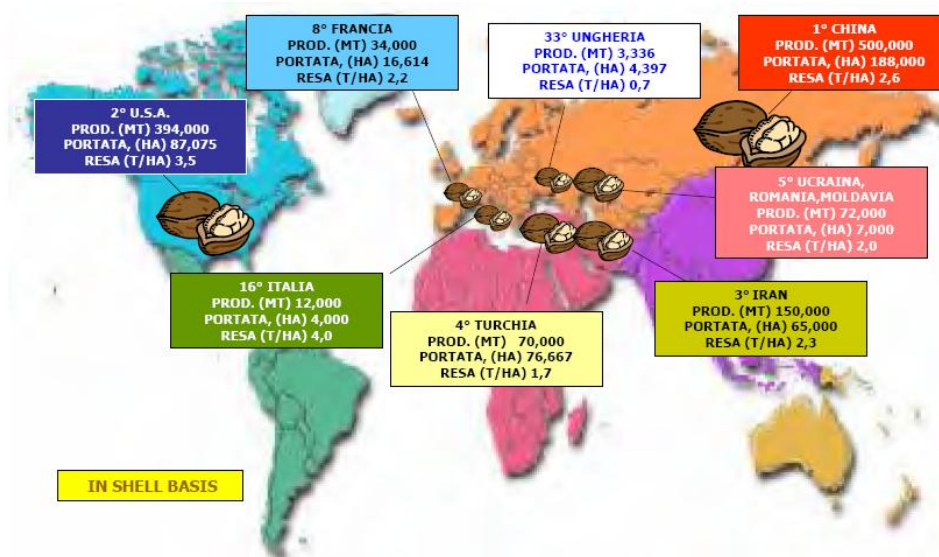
8° FRANCIA
PROD. (MT) 34,000
PORTATA, (HA) 16,614
RESA (T/HA) 2,2

33° UNGHERIA
PROD. (MT) 3,336
PORTATA, (HA) 4,397
RESA (T/HA) 0,7

1° CHINA
PROD. (MT) 500,000
PORTATA, (HA) 188,000
RESA (T/HA) 2,6

2° U.S.A.
PROD. (MT) 394,000
PORTATA, (HA) 87,075
RESA (T/HA) 3,5

5° UCRAINA, ROMANIA,MOLDAVIA
PROD. (MT) 72,000
PORTATA, (HA) 7,000
RESA (T/HA) 2,0

16° ITALIA
PROD. (MT) 12,000
PORTATA, (HA) 4,000
RESA (T/HA) 4,0

3° IRAN
PROD. (MT) 150,000
PORTATA, (HA) 65,000
RESA (T/HA) 2,3

4° TURCHIA
PROD. (MT) 70,000
PORTATA, (HA) 76,667
RESA (T/HA) 1,7

IN SHELL BASIS